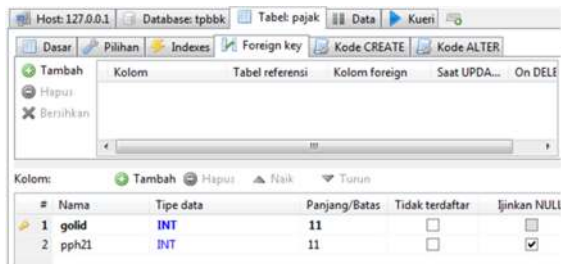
Host: 127.0.0.1 | Database: tpbbk | Tabel: pajak | Data | Kueri

Dasar | Pilihan | Indexes | Foreign key | Kode CREATE | Kode ALTER

Tambah
Hapus
Bersihkan

| Kolom | Tabel referensi | Kolom foreign | Saat UPDA... | On DELE |
|---|---|---|---|---|

Kolom: Tambah Hapus Naik Turun

| # | Nama | Tipe data | Panjang/Batas | Tidak terdaftar | Ijinkan NULL |
|---|---|---|---|---|---|
| 1 | golid | INT | 11 | ☐ | ☐ |
| 2 | pph21 | INT | 11 | ☐ | ☑ |